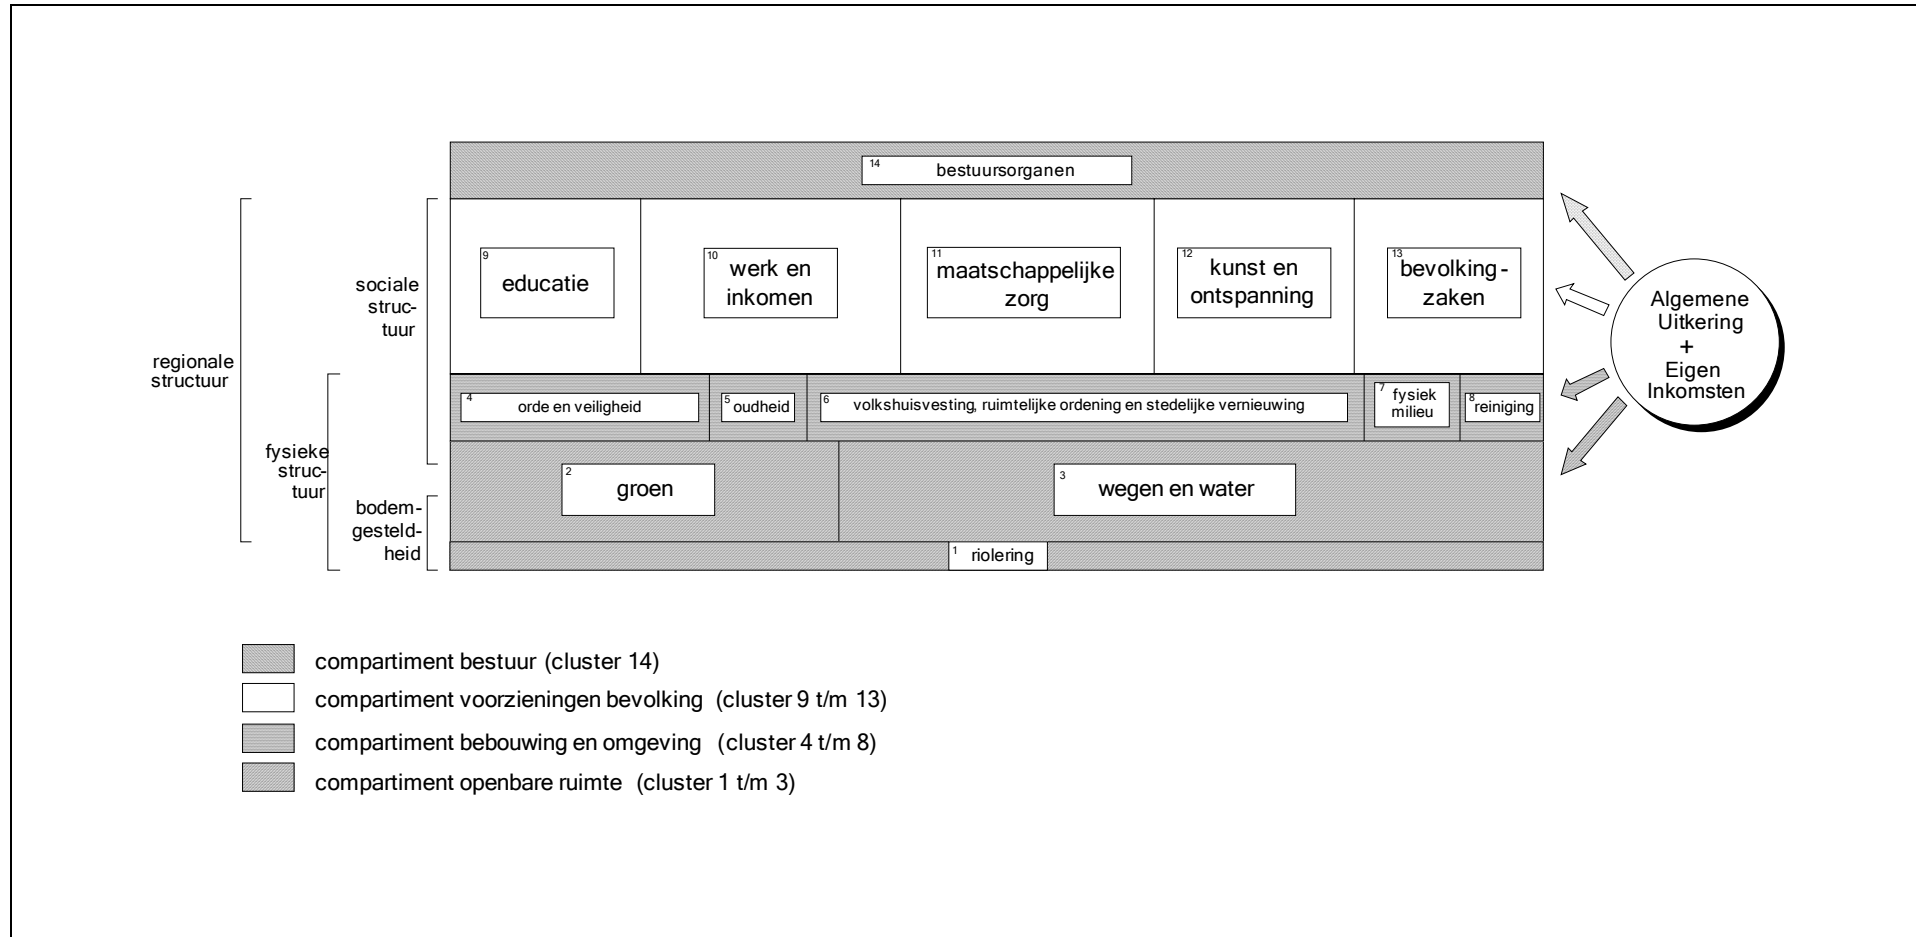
14 bestuursorganen

9 educatie

10 werk en inkomen

11 maatschappelijke zorg

12 kunst en ontspanning

13 bevolkingzaken

4 orde en veiligheid

5 oudheid

6 volkshuisvesting, ruimtelijke ordening en stedelijke vernieuwing

7 fysiek milieu

8 reiniging

2 groen

3 wegen en water

1 riolering

regionale structuur

sociale structuur

fysieke structuur

bodemgesteldheid

Algemene Uitkering + Eigen Inkomsten

compartiment bestuur (cluster 14)

compartiment voorzieningen bevolking (cluster 9 t/m 13)

compartiment bebouwing en omgeving (cluster 4 t/m 8)

compartiment openbare ruimte (cluster 1 t/m 3)